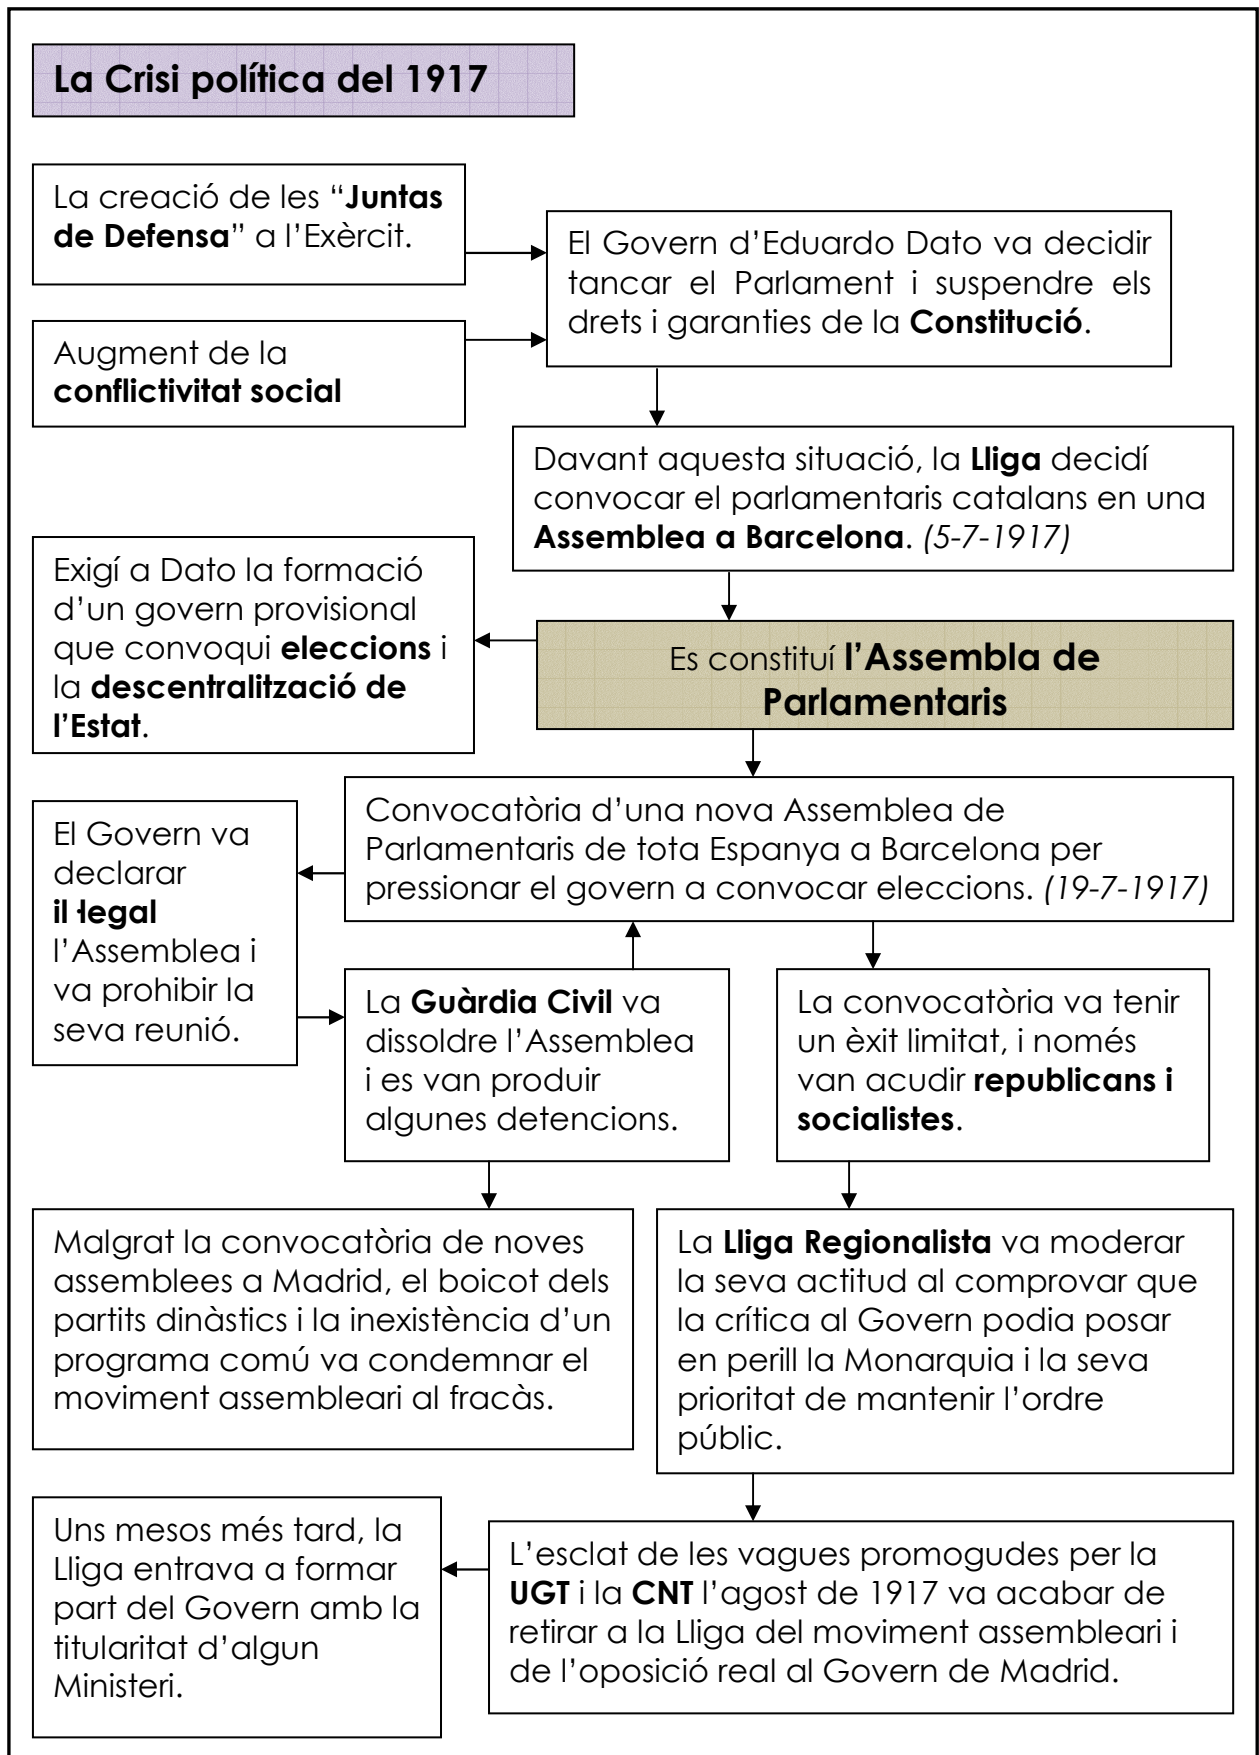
La Crisi política del 1917

La creació de les “Juntas de Defensa” a l’Exèrcit.

Augment de la conflictivitat social

El Govern d’Eduardo Dato va decidir tancar el Parlament i suspendre els drets i garanties de la Constitució.

Davant aquesta situació, la Lliga decidí convocar el parlamentaris catalans en una Assemblea a Barcelona. (5-7-1917)

Exigí a Dato la formació d’un govern provisional que convoqui eleccions i la descentralització de l’Estat.

Es constituí l’Assembla de Parlamentaris

Convocatòria d’una nova Assemblea de Parlamentaris de tota Espanya a Barcelona per pressionar el govern a convocar eleccions. (19-7-1917)

El Govern va declarar il·legal l’Assemblea i va prohibir la seva reunió.

La Guàrdia Civil va dissoldre l’Assemblea i es van produir algunes detencions.

La convocatòria va tenir un èxit limitat, i només van acudir republicans i socialistes.

Malgrat la convocatòria de noves assemblees a Madrid, el boicot dels partits dinàstics i la inexistència d’un programa comú va condemnar el moviment assembleari al fracàs.

La Lliga Regionalista va moderar la seva actitud al comprovar que la crítica al Govern podia posar en perill la Monarquia i la seva prioritat de mantenir l’ordre públic.

Uns mesos més tard, la Lliga entrava a formar part del Govern amb la titularitat d’algun Ministeri.

L’esclat de les vagues promogudes per la UGT i la CNT l’agost de 1917 va acabar de retirar a la Lliga del moviment assembleari i de l’oposició real al Govern de Madrid.